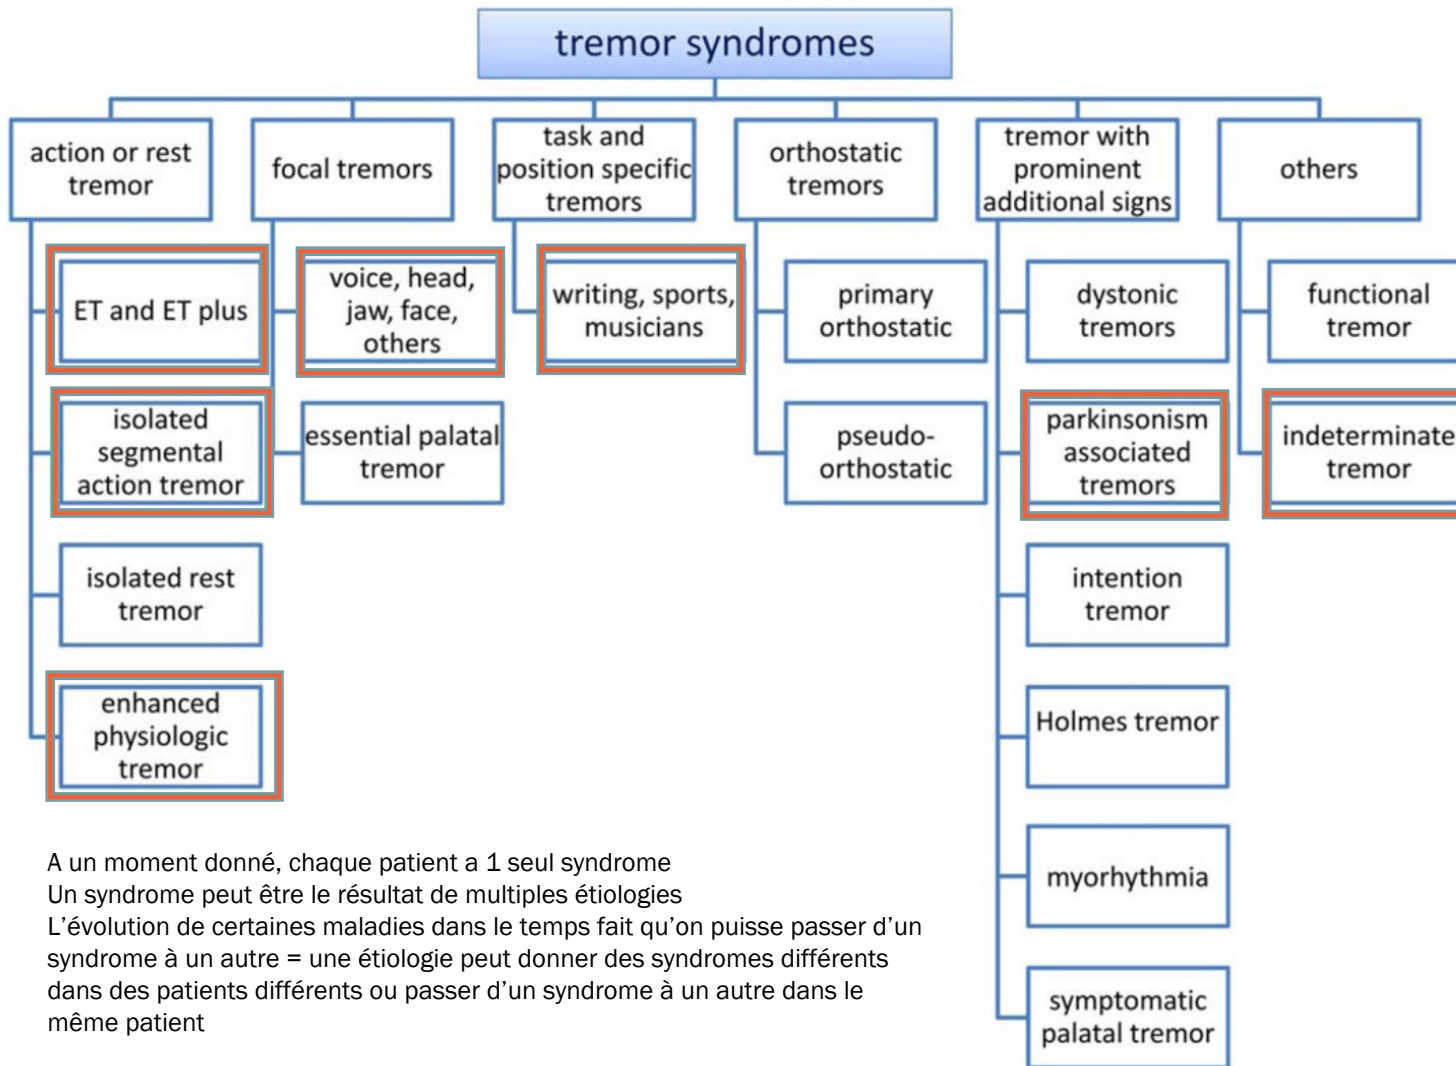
tremor syndromes

action or rest tremor

ET and ET plus

isolated segmental action tremor

isolated rest tremor

enhanced physiologic tremor

focal tremors

voice, head, jaw, face, others

essential palatal tremor

task and position specific tremors

writing, sports, musicians

orthostatic tremors

primary orthostatic

pseudo-orthostatic

tremor with prominent additional signs

dystonic tremors

parkinsonism associated tremors

intention tremor

Holmes tremor

myorhythmia

symptomatic palatal tremor

others

functional tremor

indeterminate tremor

A un moment donné, chaque patient a 1 seul syndrome
Un syndrome peut être le résultat de multiples étiologies
L'évolution de certaines maladies dans le temps fait qu'on puisse passer d'un syndrome à un autre = une étiologie peut donner des syndromes différents dans des patients différents ou passer d'un syndrome à un autre dans le même patient